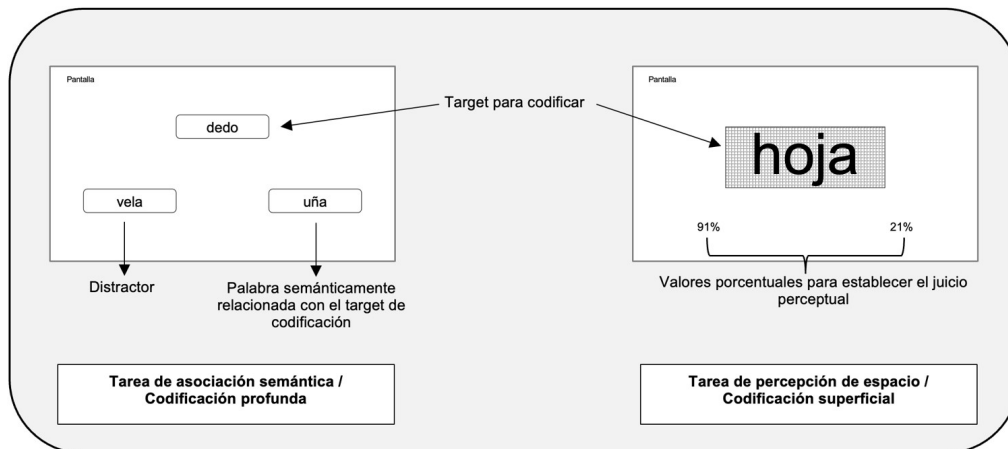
Pantalla

dedo

vela

uña

Target para codificar

Pantalla

hoja

91%

21%

Distractor

Palabra semánticamente relacionada con el target de codificación

Valores porcentuales para establecer el juicio perceptual

Tarea de asociación semántica / Codificación profunda

Tarea de percepción de espacio / Codificación superficial